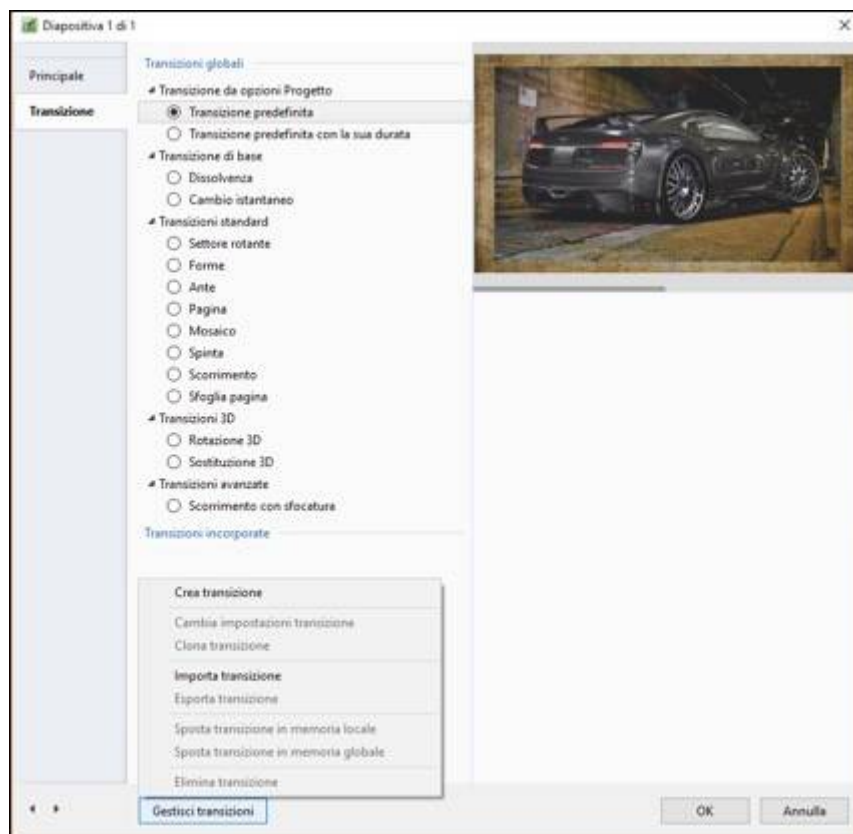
Diapositiva 1 di 1

Principale

Transizione

Transizioni globali

Transizione da opzioni Progetto

Transizione predefinita

Transizione predefinita con la sua durata

Transizione di base

Dissolvenza

Cambio istantaneo

Transizioni standard

Settore rotante

Forme

Ante

Pagina

Mosaico

Spinta

Scorrimento

Sfoglia pagina

Transizioni 3D

Rotazione 3D

Sostituzione 3D

Transizioni avanzate

Scorrimento con sfocatura

Transizioni incorporate

Crea transizione

Cambia impostazioni transizione

Clona transizione

Importa transizione

Esporta transizione

Sposta transizione in memoria locale

Sposta transizione in memoria globale

Elimina transizione

Gestisci transizioni

OK

Annulla